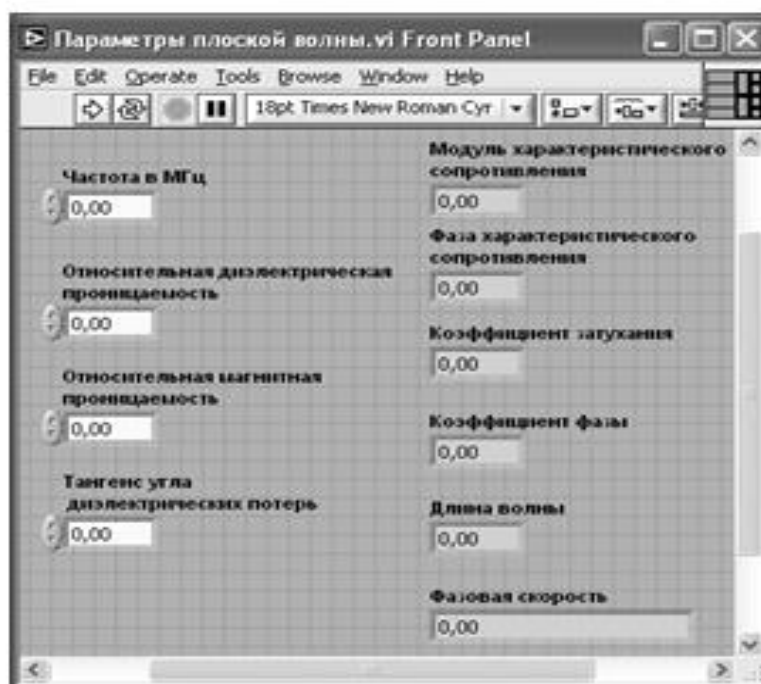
Параметры плоской волны.vi Front Panel

File Edit Operate Tools Browse Window Help

18pt Times New Roman Cyr

Частота в МГц
0,00

Относительная диэлектрическая проницаемость
0,00

Относительная магнитная проницаемость
0,00

Тангенс угла диэлектрических потерь
0,00

Модуль характеристического сопротивления
0,00

Фаза характеристического сопротивления
0,00

Коэффициент затухания
0,00

Коэффициент фазы
0,00

Длина волны
0,00

Фазовая скорость
0,00